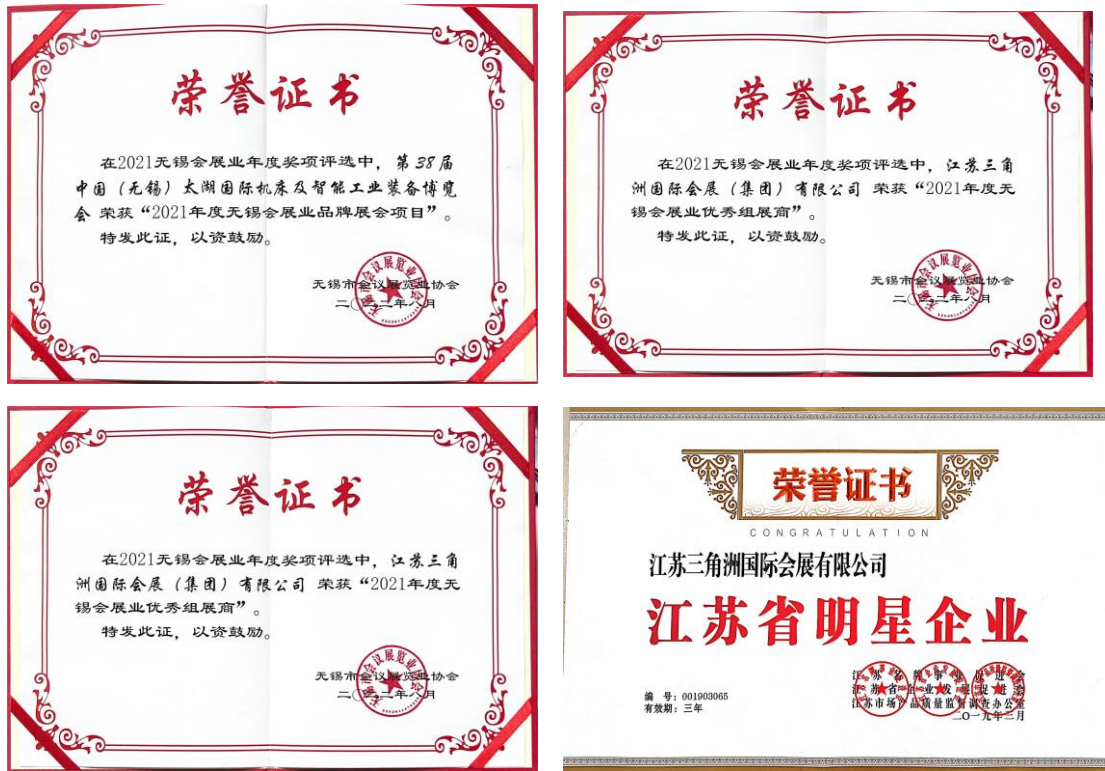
荣誉证书

在2021无锡会展业年度奖项评选中，第38届中国（无锡）太湖国际机床及智能工业装备博览会 荣获"2021年度无锡会展业品牌展会项目"。

特发此证，以资鼓励。

无锡市会议展览业协会
二〇二一年八月

荣誉证书

在2021无锡会展业年度奖项评选中，江苏三角洲国际会展（集团）有限公司 荣获"2021年度无锡会展业优秀组展商"。

特发此证，以资鼓励。

无锡市会议展览业协会
二〇二一年八月

荣誉证书

在2021无锡会展业年度奖项评选中，江苏三角洲国际会展（集团）有限公司 荣获"2021年度无锡会展业优秀组展商"。

特发此证，以资鼓励。

无锡市会议展览业协会
二〇二一年八月

荣誉证书
CONGRATULATION

江苏三角洲国际会展有限公司

江苏省明星企业

编 号：001903065
有效期：三年

江苏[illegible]
江苏省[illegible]
江苏市场产品质量监督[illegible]
二〇一九年三月